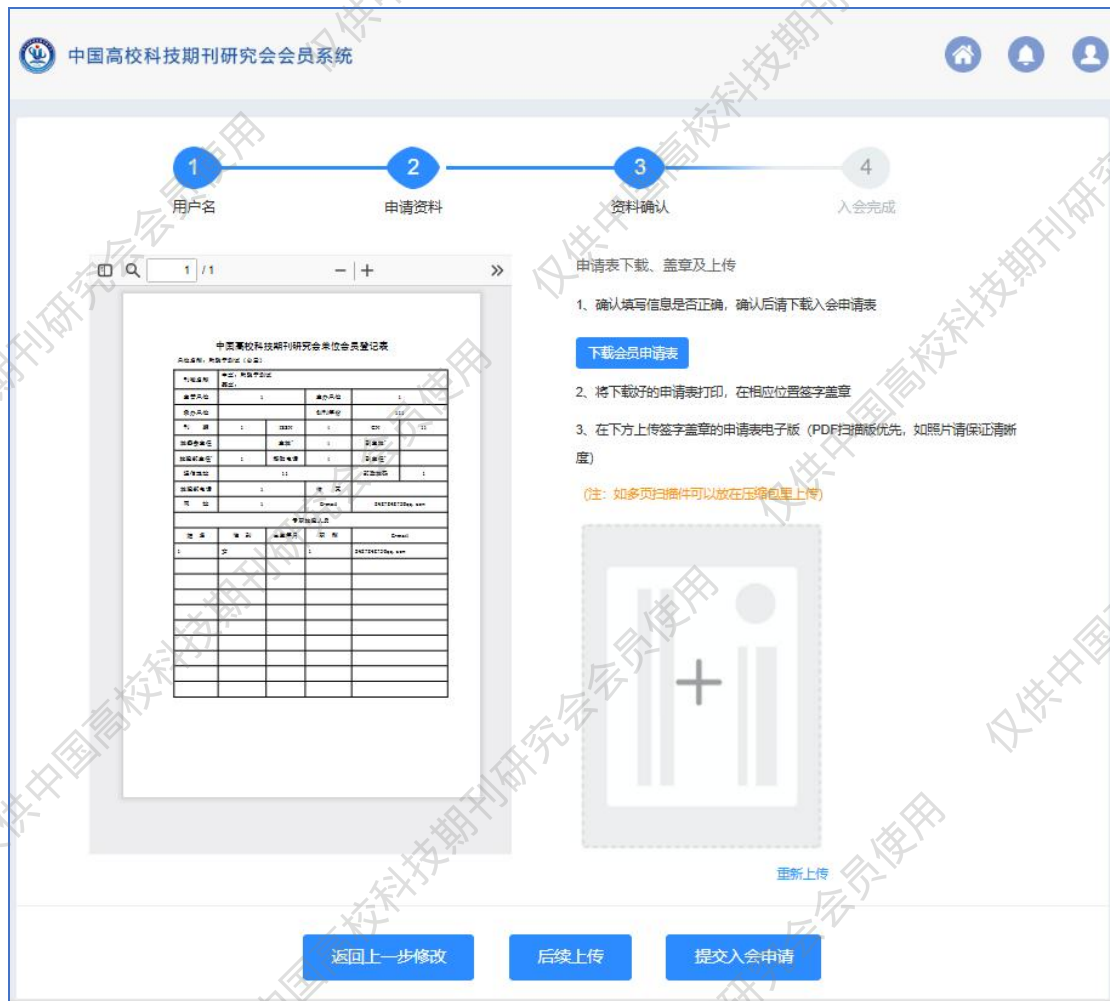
中国高校科技期刊研究会会员系统

1 用户名
2 申请资料
3 资料确认
4 入会完成

1 / 1

中国高校科技期刊研究会单位会员登记表

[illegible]

申请表下载、盖章及上传

1、确认填写信息是否正确，确认后请下载入会申请表

下载会员申请表

2、将下载好的申请表打印，在相应位置签字盖章

3、在下方上传签字盖章的申请表电子版（PDF扫描版优先，如照片请保证清晰度）

（注：如多页扫描件可以放在压缩包里上传）

重新上传

返回上一步修改
后续上传
提交入会申请

仅供中国高校科技期刊研究会会员使用
仅供中国高校科技期刊研究会会员使用
仅供中国高校科技期刊研究会会员使用